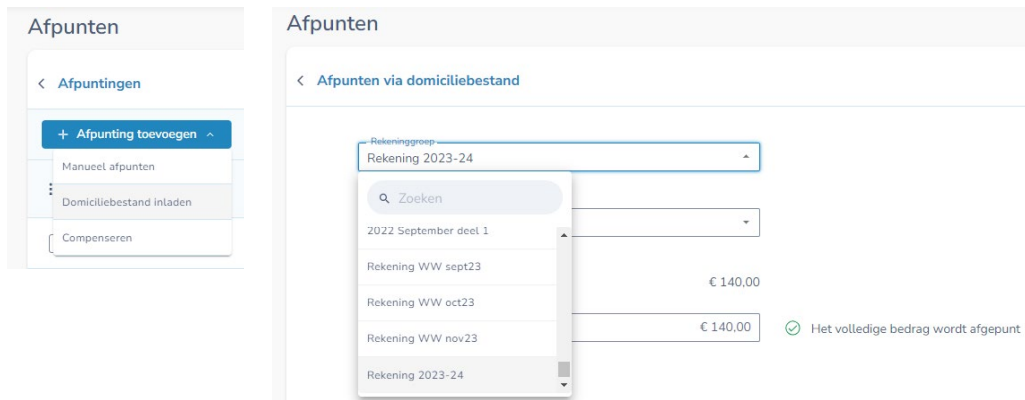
Afpunten

< Afpuntingen

+ Afpunting toevoegen ^

Manueel afpunten

Domiciliebestand inladen

Compenseren

Afpunten

< Afpunten via domiciliebestand

Rekeninggroep

Rekening 2023-24

Zoeken

2022 September deel 1

Rekening WW sept23

Rekening WW oct23

Rekening WW nov23

Rekening 2023-24

€ 140,00

€ 140,00

Het volledige bedrag wordt afgepunt